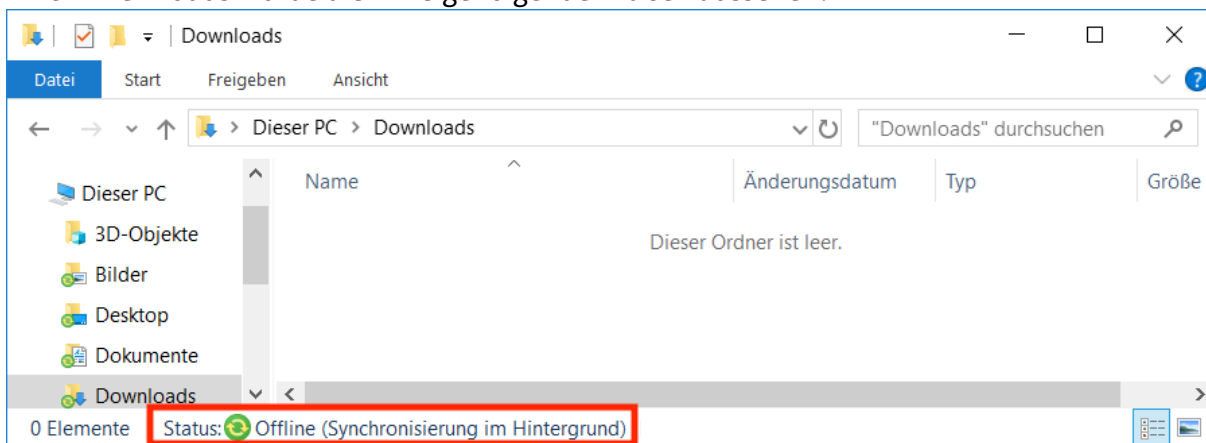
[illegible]

Downloads

Datei Start Freigeben Ansicht

Dieser PC > Downloads

"Downloads" durchsuchen

Dieser PC
3D-Objekte
Bilder
Desktop
Dokumente
Downloads

| Name | Änderungsdatum | Typ | Größe |
|---|---|---|---|

Dieser Ordner ist leer.

0 Elemente Status: Offline (Synchronisierung im Hintergrund)